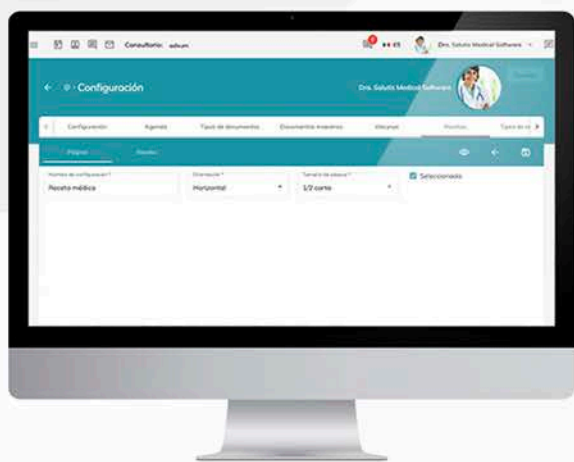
Consultorio: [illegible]

Dra. Saluta Medical Software

← Configuración

Dra. Saluta Medical Software

Configuración | Agenda | Tipos de documentos | Documentos maestros | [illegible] | Plantillas | Tipos de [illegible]

Página | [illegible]

Nombre de configuración *
Receta médica

Orientación *
Horizontal

Tamaño de página *
1/2 carta

Seleccionado